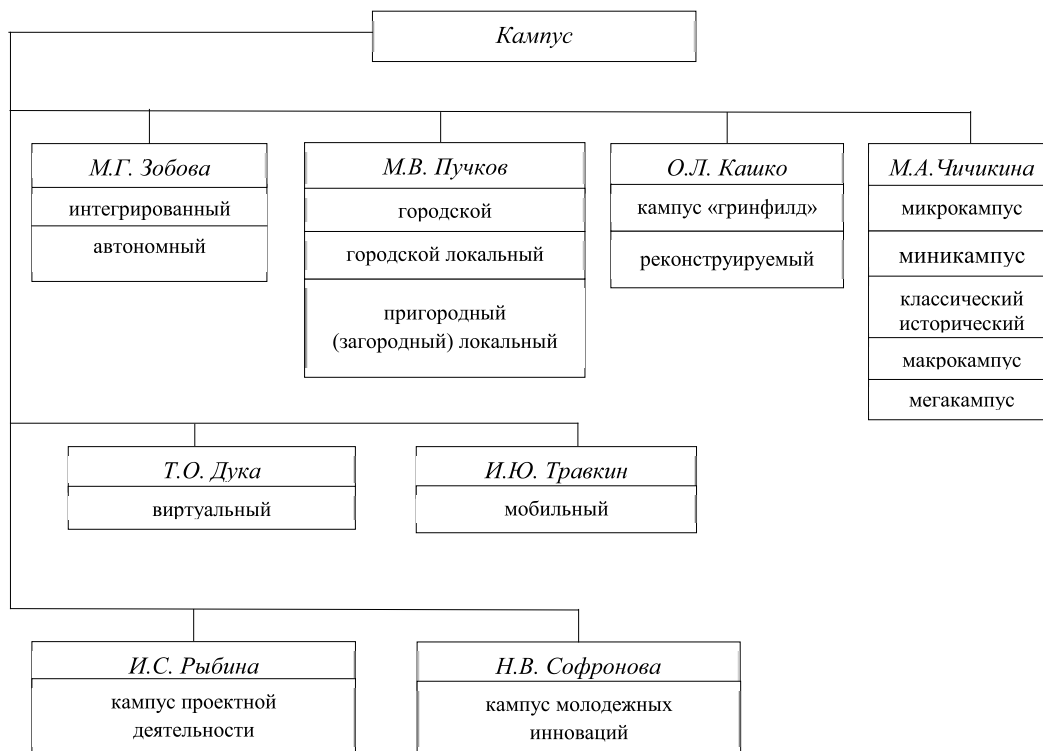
Кампус

М.Г. Зобова
интегрированный
автономный

М.В. Пучков
городской
городской локальный
пригородный (загородный) локальный

О.Л. Кашко
кампус «гринфилд»
реконструируемый

М.А. Чичикина
микрокампус
миникампус
классический исторический
макрокампус
мегакампус

Т.О. Дука
виртуальный

И.Ю. Травкин
мобильный

И.С. Рыбина
кампус проектной деятельности

Н.В. Софронова
кампус молодежных инноваций